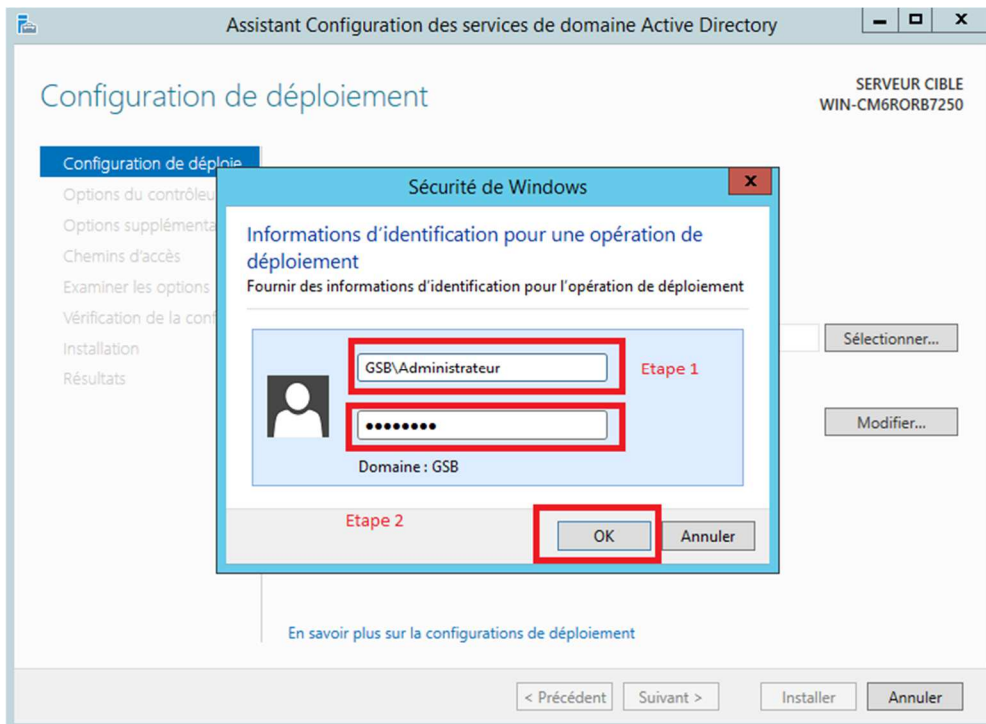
Assistant Configuration des services de domaine Active Directory

Configuration de déploiement

SERVEUR CIBLE
WIN-CM6RORB7250

Configuration de déploie
Options du contrôleu
Options supplémenta
Chemins d'accès
Examiner les options
Vérification de la conf
Installation
Résultats

Sélectionner...

Modifier...

Sécurité de Windows

Informations d'identification pour une opération de déploiement
Fournir des informations d'identification pour l'opération de déploiement

GSB\Administrateur
Etape 1
••••••••
Domaine : GSB

Etape 2
OK
Annuler

En savoir plus sur la configurations de déploiement

< Précédent
Suivant >
Installer
Annuler